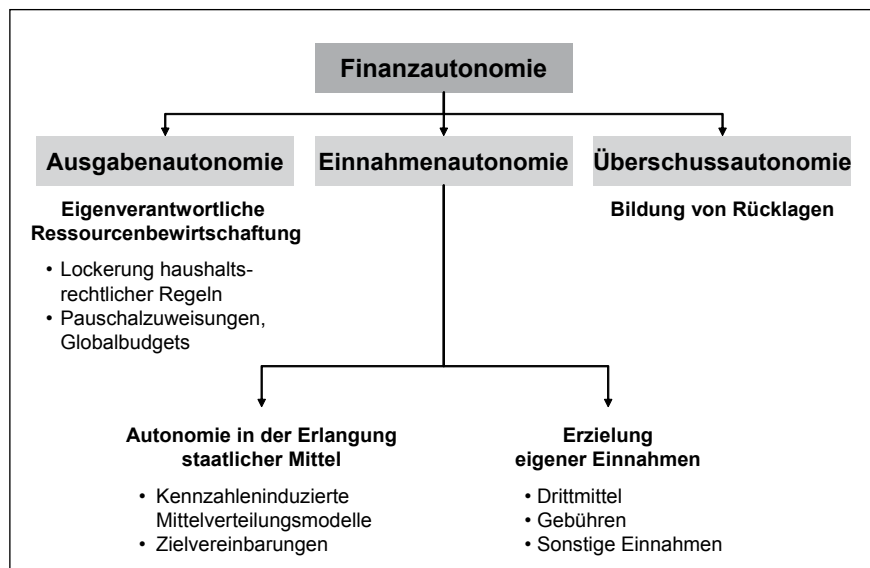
Finanzautonomie

Ausgabenautonomie

Eigenverantwortliche Ressourcenbewirtschaftung

• Lockerung haushaltsrechtlicher Regeln
• Pauschalzuweisungen, Globalbudgets

Einnahmenautonomie

Überschussautonomie

Bildung von Rücklagen

Autonomie in der Erlangung staatlicher Mittel

• Kennzahleninduzierte Mittelverteilungsmodelle
• Zielvereinbarungen

Erzielung eigener Einnahmen

• Drittmittel
• Gebühren
• Sonstige Einnahmen